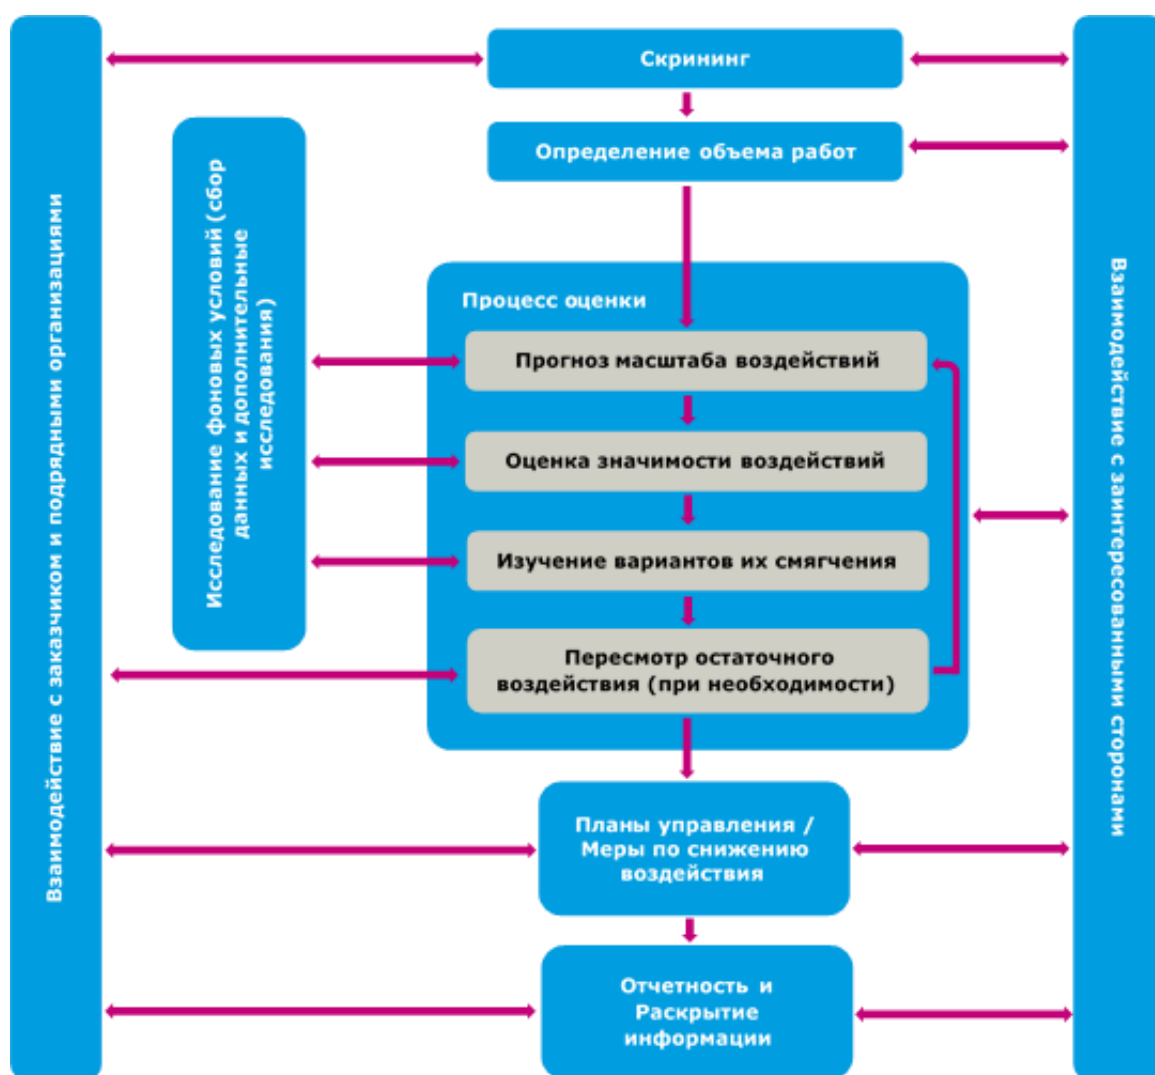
Взаимодействие с заказчиком и подрядными организациями

Скрининг

Определение объема работ

Исследование фоновых условий (сбор данных и дополнительные исследования)

Процесс оценки

Прогноз масштаба воздействий

Оценка значимости воздействий

Изучение вариантов их смягчения

Пересмотр остаточного воздействия (при необходимости)

Планы управления / Меры по снижению воздействия

Отчетность и Раскрытие информации

Взаимодействие с заинтересованными сторонами